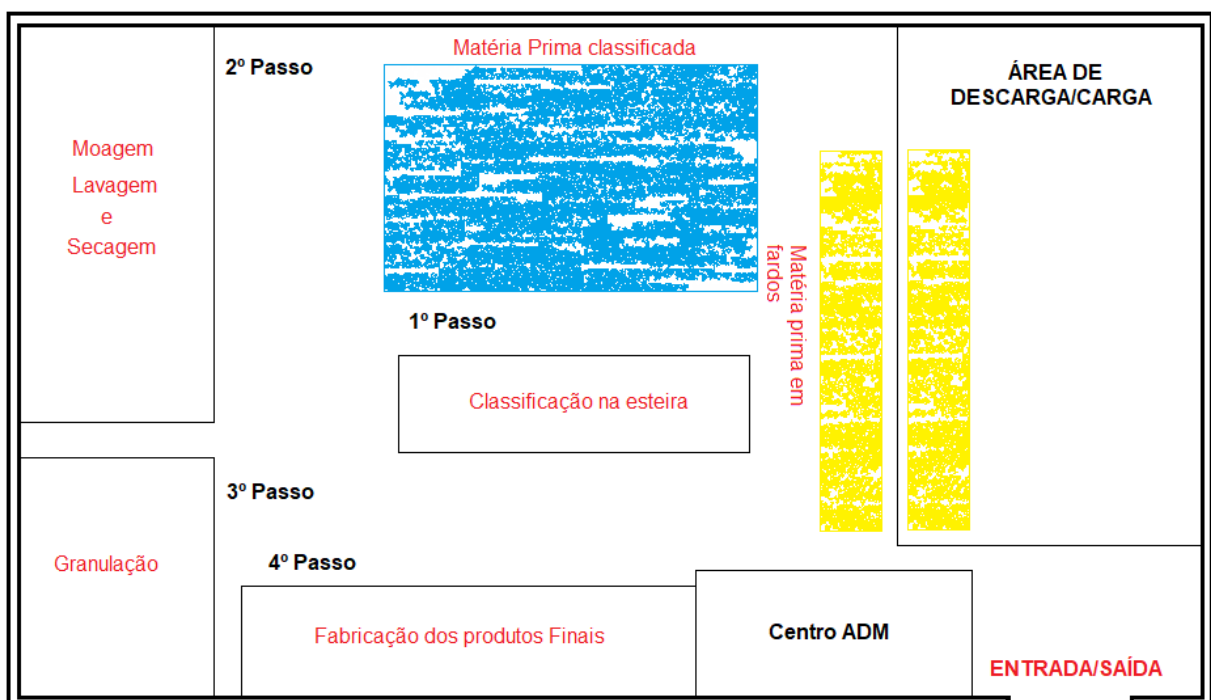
Moagem
Lavagem
e
Secagem

2º Passo

Matéria Prima classificada

ÁREA DE DESCARGA/CARGA

Matéria prima em fardos

1º Passo

Classificação na esteira

3º Passo

Granulação

4º Passo

Fabricação dos produtos Finais

Centro ADM

ENTRADA/SAÍDA